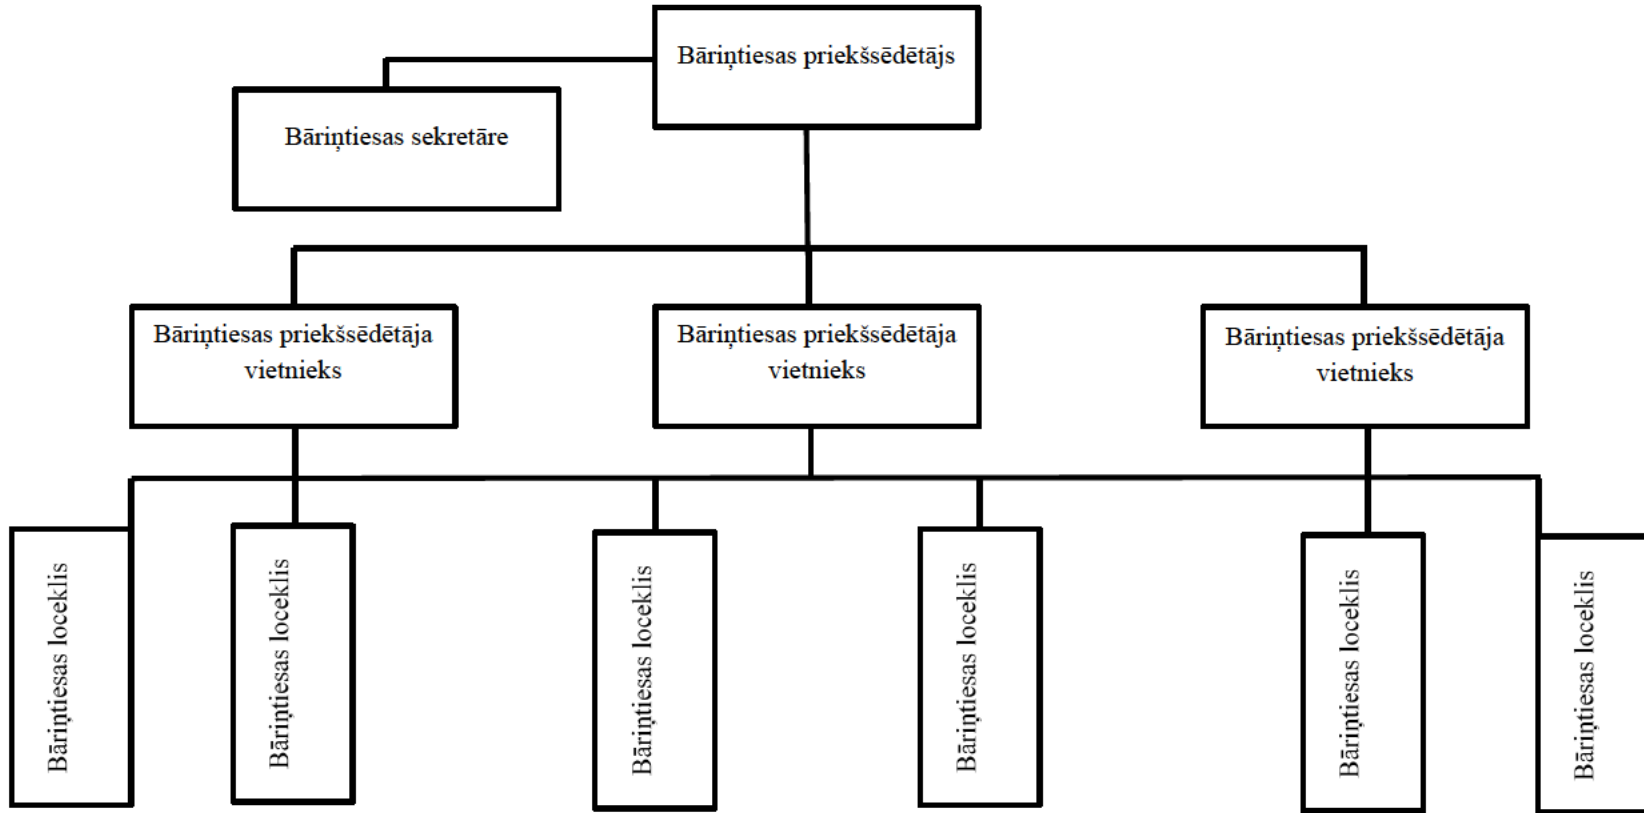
Bāriņtiesas priekšsēdētājs

Bāriņtiesas sekretāre

Bāriņtiesas priekšsēdētāja vietnieks

Bāriņtiesas priekšsēdētāja vietnieks

Bāriņtiesas priekšsēdētāja vietnieks

Bāriņtiesas loceklis

Bāriņtiesas loceklis

Bāriņtiesas loceklis

Bāriņtiesas loceklis

Bāriņtiesas loceklis

Bāriņtiesas loceklis